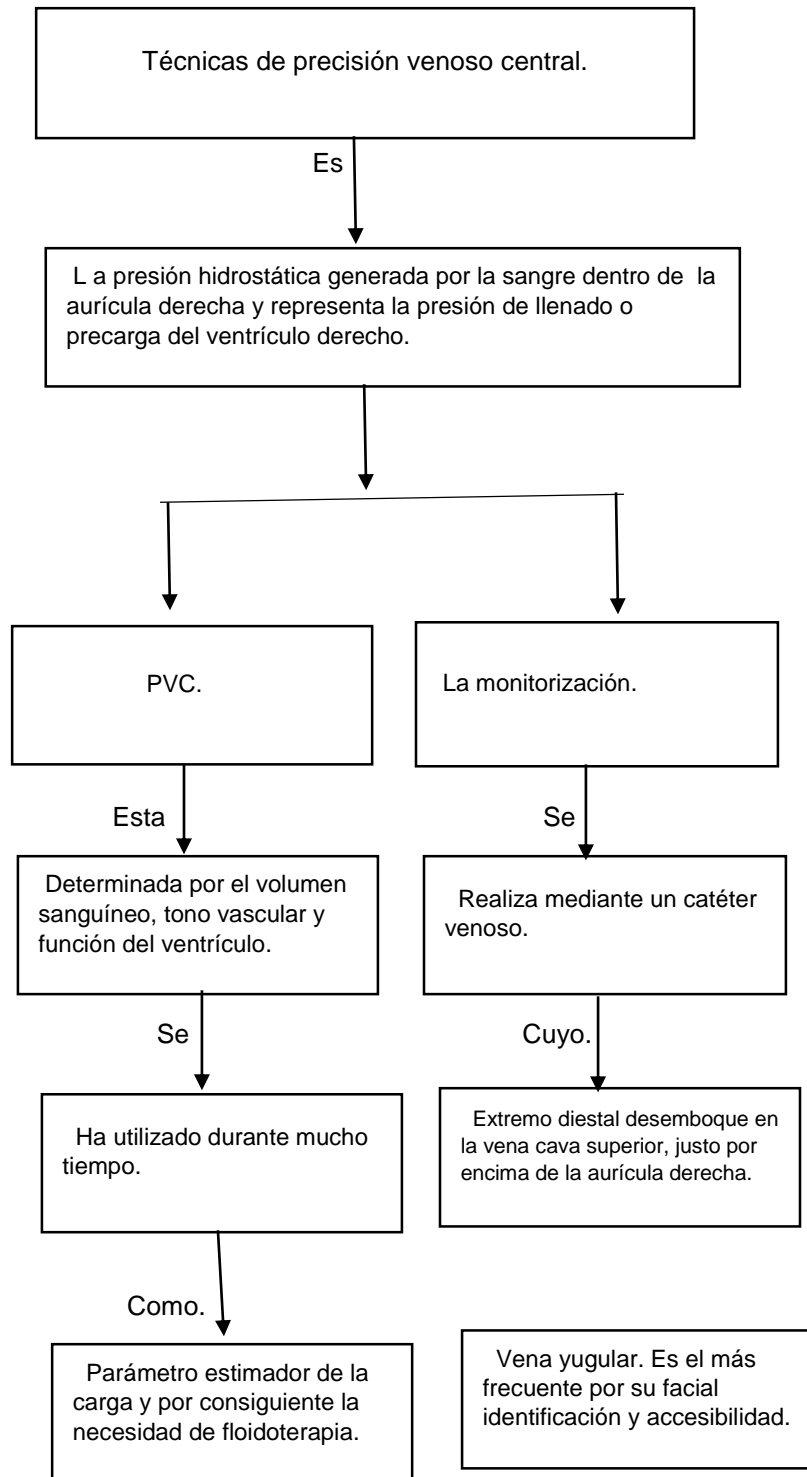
Técnicas de precisión venoso central.

Es

L a presión hidrostática generada por la sangre dentro de la aurícula derecha y representa la presión de llenado o precarga del ventrículo derecho.

PVC.

Esta

Determinada por el volumen sanguíneo, tono vascular y función del ventrículo.

Se

Ha utilizado durante mucho tiempo.

Como.

Parámetro estimador de la carga y por consiguiente la necesidad de floidoterapia.

La monitorización.

Se

Realiza mediante un catéter venoso.

Cuyo.

Extremo diestal desemboque en la vena cava superior, justo por encima de la aurícula derecha.

Vena yugular. Es el más frecuente por su facial identificación y accesibilidad.